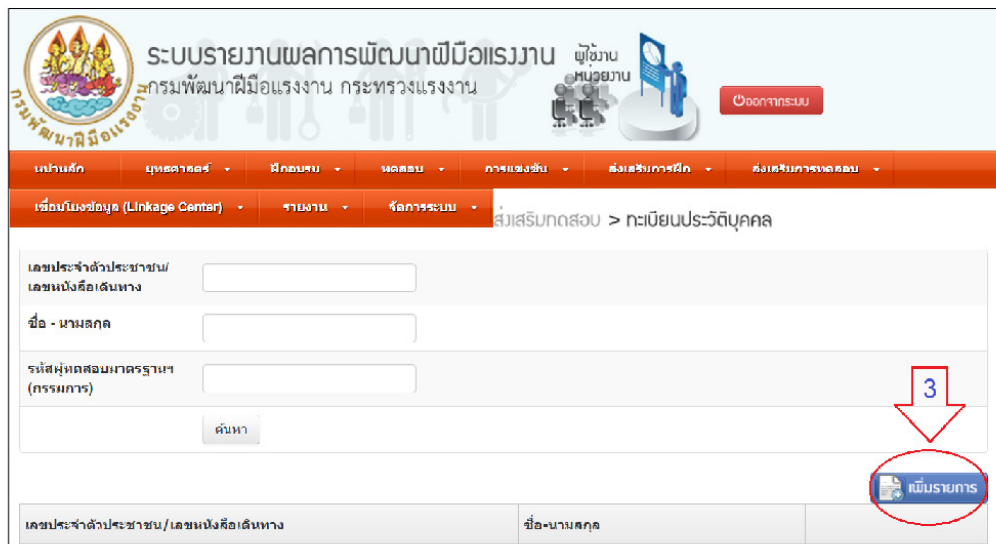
ระบบรายงานผลการพัฒนาฝีมือแรงงาน
กรมพัฒนาฝีมือแรงงาน กระทรวงแรงงาน

กรมพัฒนาฝีมือแรงงาน

ผู้ใช้งาน หน่วยงาน

ออกจากระบบ

หน้าหลัก
ยุทธศาสตร์
ฝึกอบรม
ทดสอบ
การแข่งขัน
ส่งเสริมการฝึก
ส่งเสริมการทดสอบ
เชื่อมโยงข้อมูล (Linkage Center)
รายงาน
จัดการระบบ

ส่งเสริมทดสอบ > ทะเบียนประวัติบุคคล

เลขประจำตัวประชาชน/ เลขหนังสือเดินทาง

ชื่อ - นามสกุล

รหัสผู้ทดสอบมาตรฐานฯ (กรรมการ)

ค้นหา

3

เพิ่มรายการ

| เลขประจำตัวประชาชน/เลขหนังสือเดินทาง | ชื่อ-นามสกุล | |